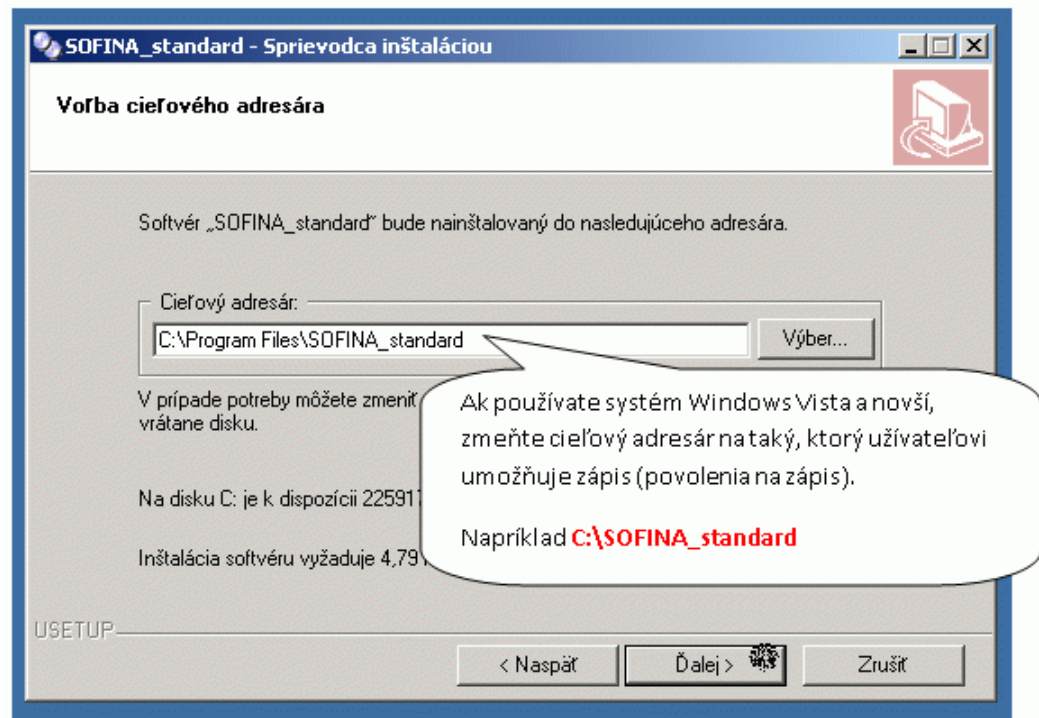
SOFINA_standard - Sprievodca inštaláciou

Voľba cieľového adresára

Softvér „SOFINA_standard" bude nainštalovaný do nasledujúceho adresára.

Cieľový adresár:

C:\Program Files\SOFINA_standard

Výber...

V prípade potreby môžete zmeniť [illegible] vrátane disku.

Na disku C: je k dispozícii 225917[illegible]

Inštalácia softvéru vyžaduje 4,791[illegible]

Ak používate systém Windows Vista a novší, zmeňte cieľový adresár na taký, ktorý užívateľovi umožňuje zápis (povolenia na zápis).

Napríklad C:\SOFINA_standard

USETUP

< Naspäť

Ďalej >

Zrušiť